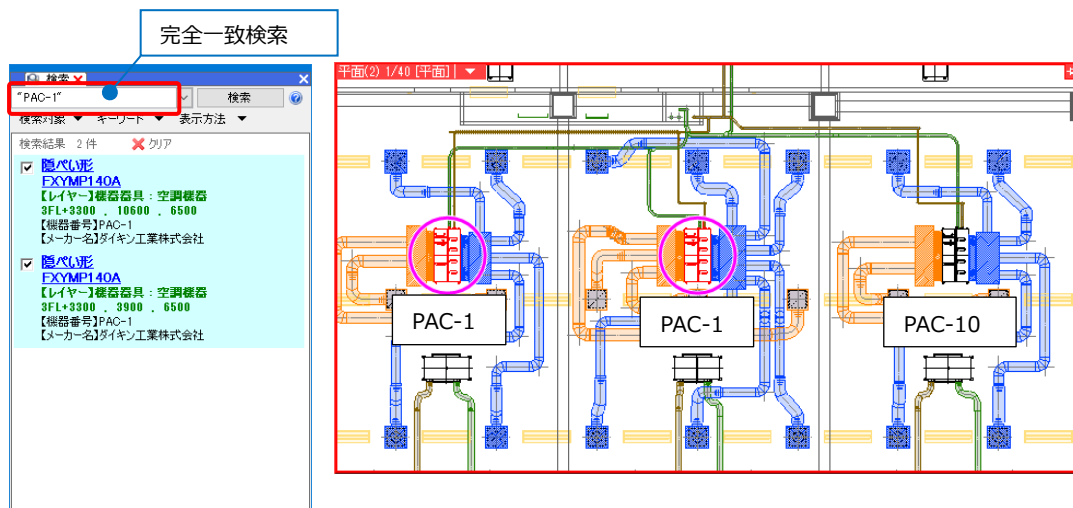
完全一致検索

検索

"PAC-1"

検索

検索対象 キーワード 表示方法

検索結果 2 件 クリア

隠ぺい形
FXYMP140A
【レイヤー】機器器具：空調機器
3FL+3300 , 10600 , 6500
【機器番号】PAC-1
【メーカー名】ダイキン工業株式会社

隠ぺい形
FXYMP140A
【レイヤー】機器器具：空調機器
3FL+3300 , 3900 , 6500
【機器番号】PAC-1
【メーカー名】ダイキン工業株式会社

平面(2) 1/40 [平面]

PAC-1

PAC-1

PAC-10